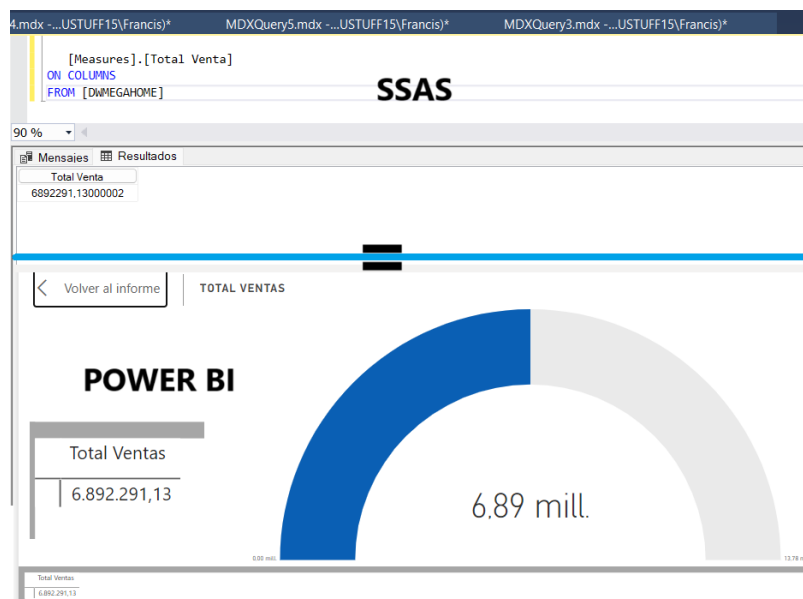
4.mdx -...USTUFF15\Francis)*    MDXQuery5.mdx -...USTUFF15\Francis)*    MDXQuery3.mdx -...USTUFF15\Francis)*

[Measures].[Total Venta]
ON COLUMNS
FROM [DWMEGAHOME]

SSAS

90 %

Mensajes    Resultados

| Total Venta |
|---|
| 6892291,13000002 |

=

Volver al informe    TOTAL VENTAS

POWER BI

| Total Ventas |
|---|
| 6.892.291,13 |

6,89 mill.

0,00 mill.

13,78 m

| Total Ventas |
|---|
| 6.892.291,13 |